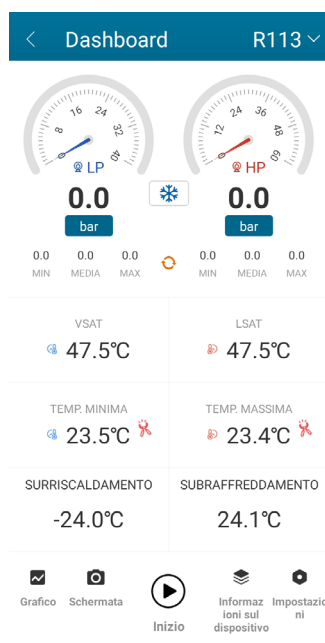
<
Dashboard
R113

8
16
24
32
40
LP

12
24
36
48
60
HP

0.0
bar

0.0
bar

0.0
MIN
0.0
MEDIA
0.0
MAX

0.0
MIN
0.0
MEDIA
0.0
MAX

VSAT
47.5℃

LSAT
47.5℃

TEMP. MINIMA
23.5℃

TEMP. MASSIMA
23.4℃

SURRISCALDAMENTO
-24.0℃

SUBRAFFREDDAMENTO
24.1℃

Grafico
Schermata
Inizio
Informazioni sul dispositivo
Impostazioni